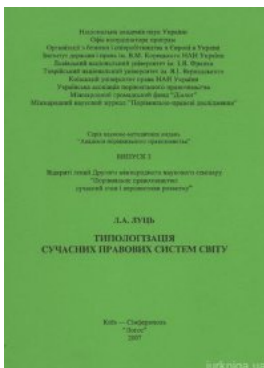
Національна академія наук України
Офіс координатора програм
Організації з безпеки і співробітництва в Європі в Україні
Інститут держави і права ім. В.М. Корецького НАН України
Львівський національний університет ім. І.Я. Франка
Таврійський національний університет ім. В.І. Вернадського
Київський університет права НАН України
Українська асоціація порівняльного правознавства
Міжнародний громадський фонд "Діалог"
Міжнародний науковий журнал "Порівняльно-правові дослідження"

Серія науково-методичних видань
"Аналіси порівняльного правознавства"

ВИПУСК 2

Відкриті лекції Другого міжнародного наукового семінару
"Порівняльне правознавство:
сучасний стан і перспективи розвитку"

Л.А. ЛУЦЬ

ТИПОЛОГІЗАЦІЯ
СУЧАСНИХ ПРАВОВИХ СИСТЕМ СВІТУ

Київ – Сімферополь
"Логос"
2007

jurkniga.ua